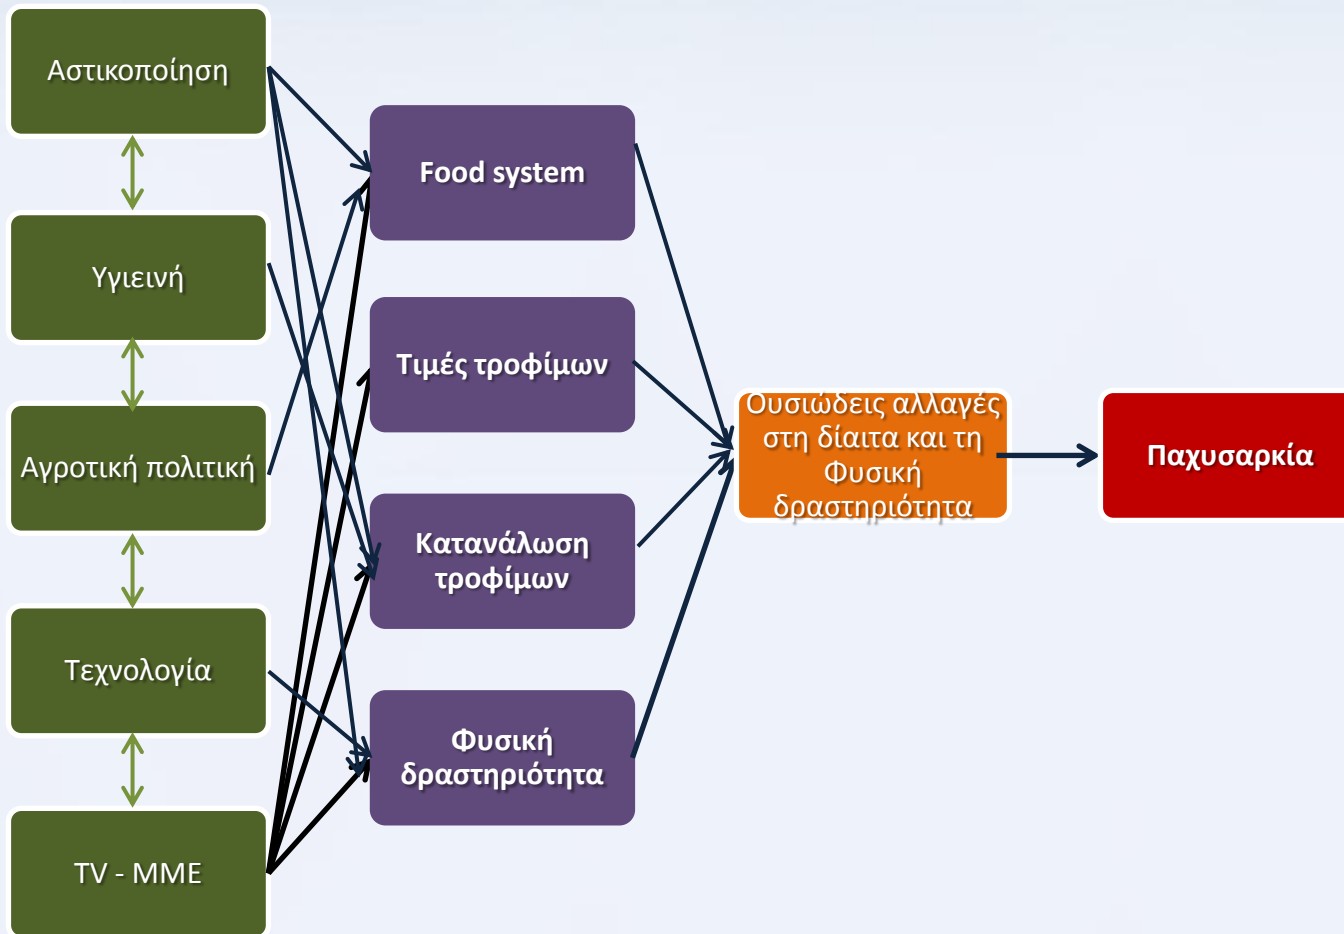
Αστικοποίηση

Υγιεινή

Αγροτική πολιτική

Τεχνολογία

TV - MME

Food system

Τιμές τροφίμων

Κατανάλωση τροφίμων

Φυσική δραστηριότητα

Ουσιώδεις αλλαγές στη δίαιτα και τη Φυσική δραστηριότητα

Παχυσαρκία